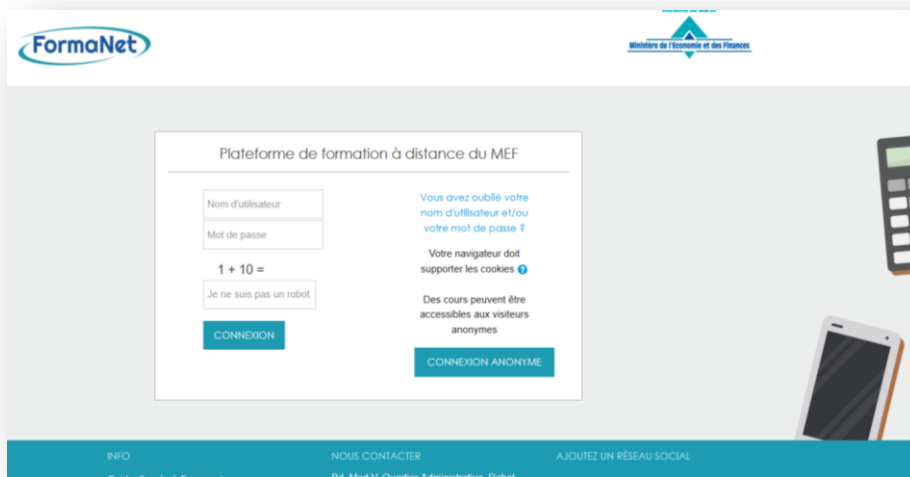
FormaNet

Ministère de l'Economie et des Finances

Plateforme de formation à distance du MEF

Nom d'utilisateur

Mot de passe

1 + 10 =

Je ne suis pas un robot

CONNEXION

Vous avez oublié votre nom d'utilisateur et/ou votre mot de passe ?

Votre navigateur doit supporter les cookies

Des cours peuvent être accessibles aux visiteurs anonymes

CONNEXION ANONYME

INFO

NOUS CONTACTER

AJOUTEZ UN RÉSEAU SOCIAL

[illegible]

Bd. Med V, Quartier Administratif, Rabat